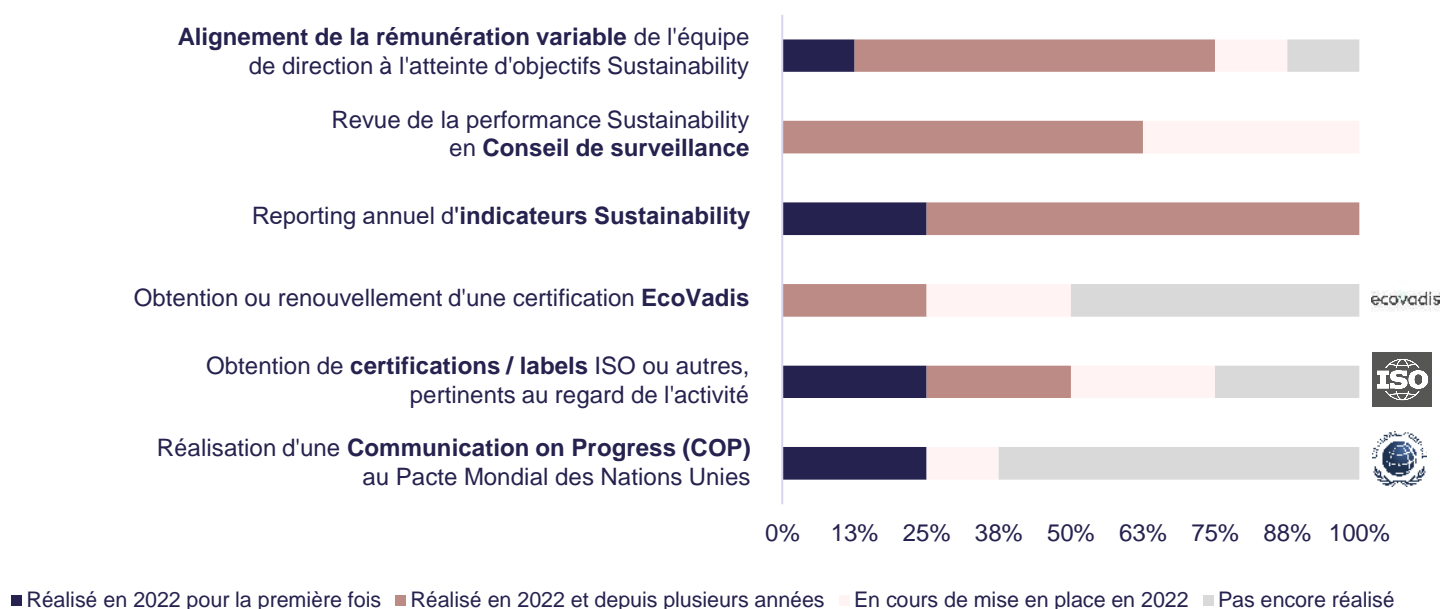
**Alignement de la rémunération variable** de l'équipe de direction à l'atteinte d'objectifs Sustainability

Revue de la performance Sustainability en **Conseil de surveillance**

Reporting annuel d'**indicateurs Sustainability**

Obtention ou renouvellement d'une certification **EcoVadis**

Obtention de **certifications / labels** ISO ou autres, pertinents au regard de l'activité

Réalisation d'une **Communication on Progress (COP)** au Pacte Mondial des Nations Unies

ecovadis

ISO

0% 13% 25% 38% 50% 63% 75% 88% 100%

■ Réalisé en 2022 pour la première fois ■ Réalisé en 2022 et depuis plusieurs années ■ En cours de mise en place en 2022 ■ Pas encore réalisé